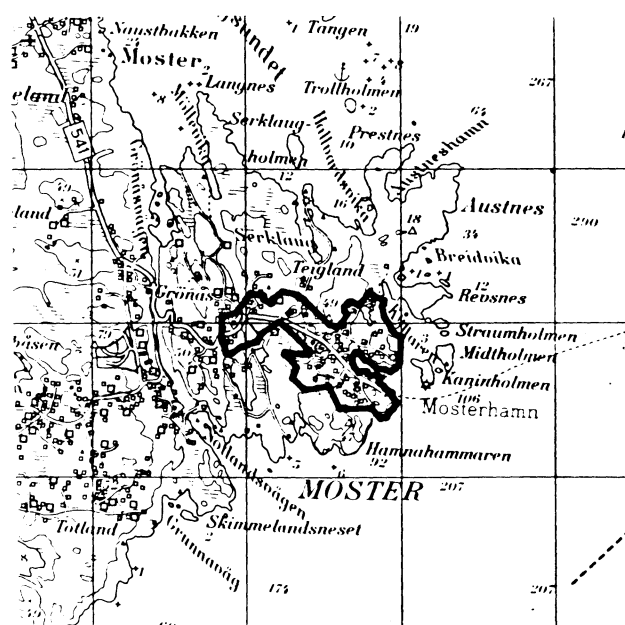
Naustbakken
Moster
Sundet
Tangen
19
Langnes
Trollholmen
267
Serklaug-
holmen
Prestnes
Austneshamn
Austnes
290
Serklaug
Teigland
Breidvika
Revsnes
Grønås
Straumholmen
Midtholmen
Kaninholmen
Mosterhamn
Hamnahammaren
MOSTER
207
Tolland
Skimmelandsneset
Grunnavåg
541
175
207